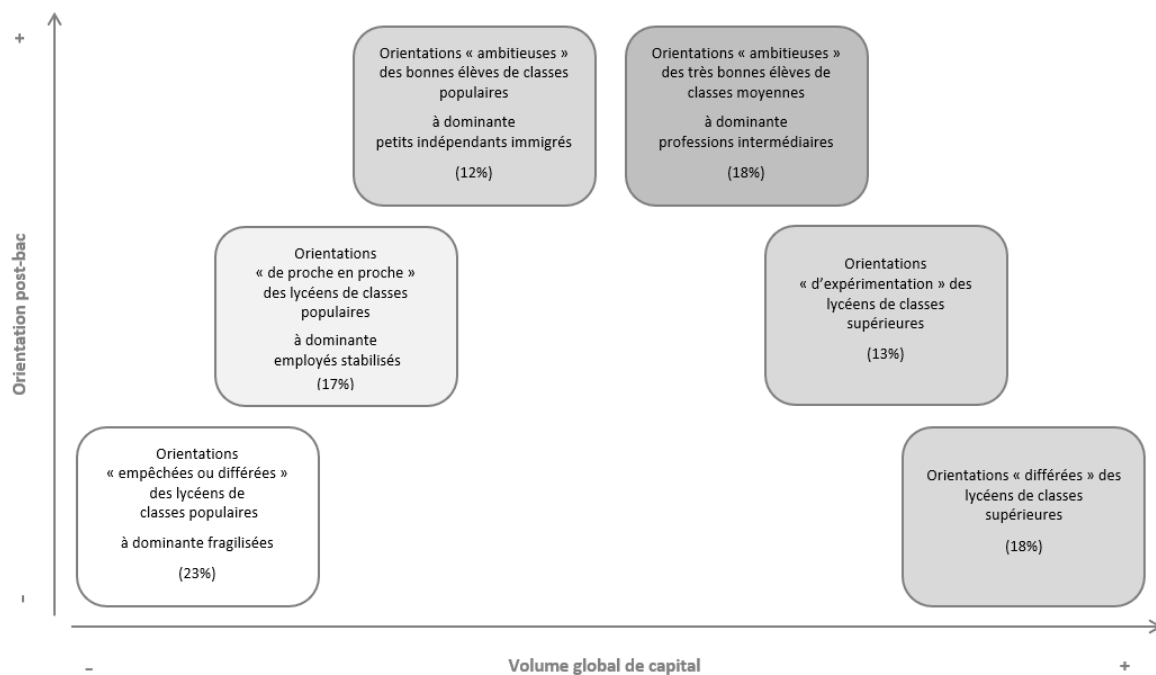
+

Orientations « ambitieuses » des bonnes élèves de classes populaires

à dominante petits indépendants immigrés

(12%)

Orientations « ambitieuses » des très bonnes élèves de classes moyennes

à dominante professions intermédiaires

(18%)

Orientations « de proche en proche » des lycéens de classes populaires

à dominante employés stabilisés

(17%)

Orientations « d'expérimentation » des lycéens de classes supérieures

(13%)

Orientations « empêchées ou différées » des lycéens de classes populaires

à dominante fragilisées

(23%)

Orientations « différées » des lycéens de classes supérieures

(18%)

Orientation post-bac

-

-

Volume global de capital

+